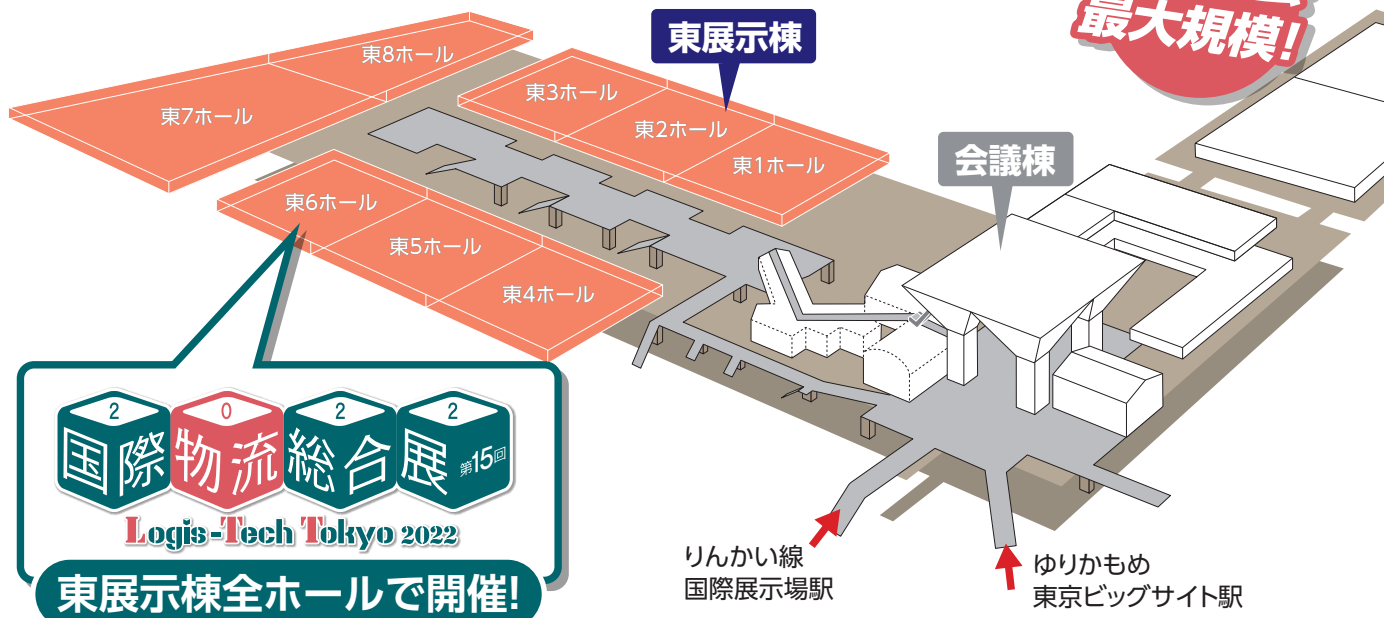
最大規模!

東展示棟

東8ホール

東7ホール

東3ホール

東2ホール

東1ホール

東6ホール

東5ホール

東4ホール

会議棟

2 0 2 2

国際物流総合展 第15回

Logis-Tech Tokyo 2022

東展示棟全ホールで開催!

りんかい線
国際展示場駅

ゆりかもめ
東京ビッグサイト駅